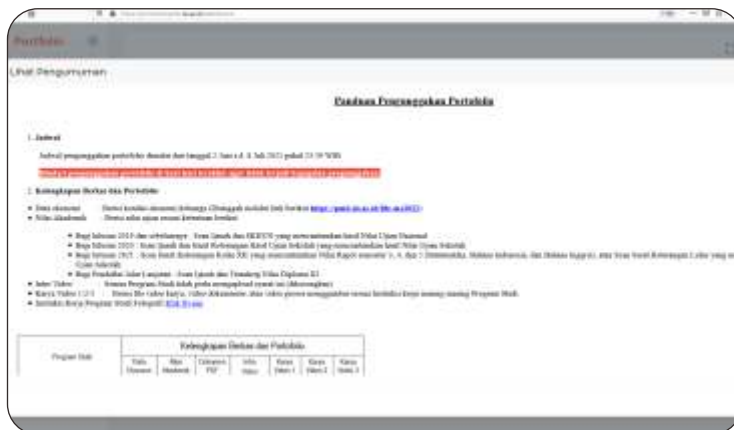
Portofolio

Lihat Pengumuman

Panduan Pengunggahan Portofolio

1. Jadwal

Jadwal pengunggahan portofolio dimulai dari tanggal 2 Juni s.d. 8 Juli 2021 pukul 23:59 WIB.

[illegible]

2. Kelengkapan Berkas dan Portofolio

• Data ekonomi : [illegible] https://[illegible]

• Nilai Akademik : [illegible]

• Bagi lulusan 2019 dan sebelumnya : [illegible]

• Bagi lulusan 2020 : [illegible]

• Bagi lulusan 2021 : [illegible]

• Bagi Pendidikan Jalur Lanjutan : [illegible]

• Infor Video : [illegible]

• Karya Video 1 2 3 : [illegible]

• Instruksi Karya Program Studi Fotografi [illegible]

| Program Studi | Kelengkapan Berkas dan Portofolio | | | | | | |
|---|---|---|---|---|---|---|---|
| | Data Ekonomi | Nilai Akademik | Gabungan PDF | Info Video | Karya Video 1 | Karya Video 2 | Karya Video 3 |